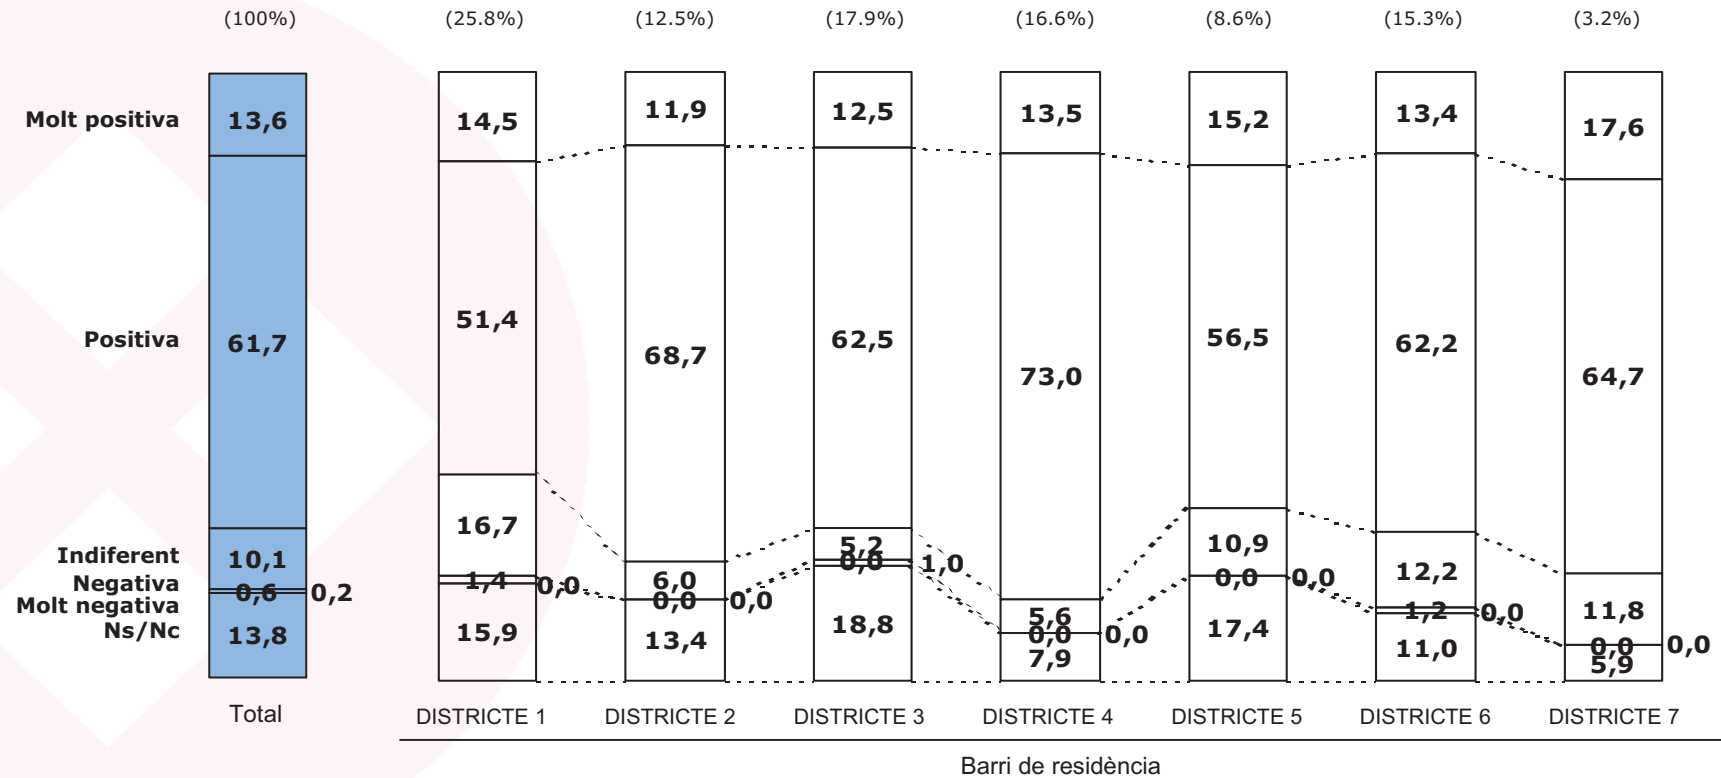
(100%) (25.8%) (12.5%) (17.9%) (16.6%) (8.6%) (15.3%) (3.2%)

Molt positiva
Positiva
Indiferent
Negativa
Molt negativa
Ns/Nc

13,6
61,7
10,1
0,6
0,2
13,8
Total

14,5
51,4
16,7
1,4
0,0
15,9
DISTRICTE 1

11,9
68,7
6,0
0,0
0,0
13,4
DISTRICTE 2

12,5
62,5
5,2
0,0
1,0
18,8
DISTRICTE 3

13,5
73,0
5,6
0,0
0,0
7,9
DISTRICTE 4

15,2
56,5
10,9
0,0
0,0
17,4
DISTRICTE 5

13,4
62,2
12,2
1,2
0,0
11,0
DISTRICTE 6

17,6
64,7
11,8
0,0
0,0
5,9
DISTRICTE 7

Barri de residència